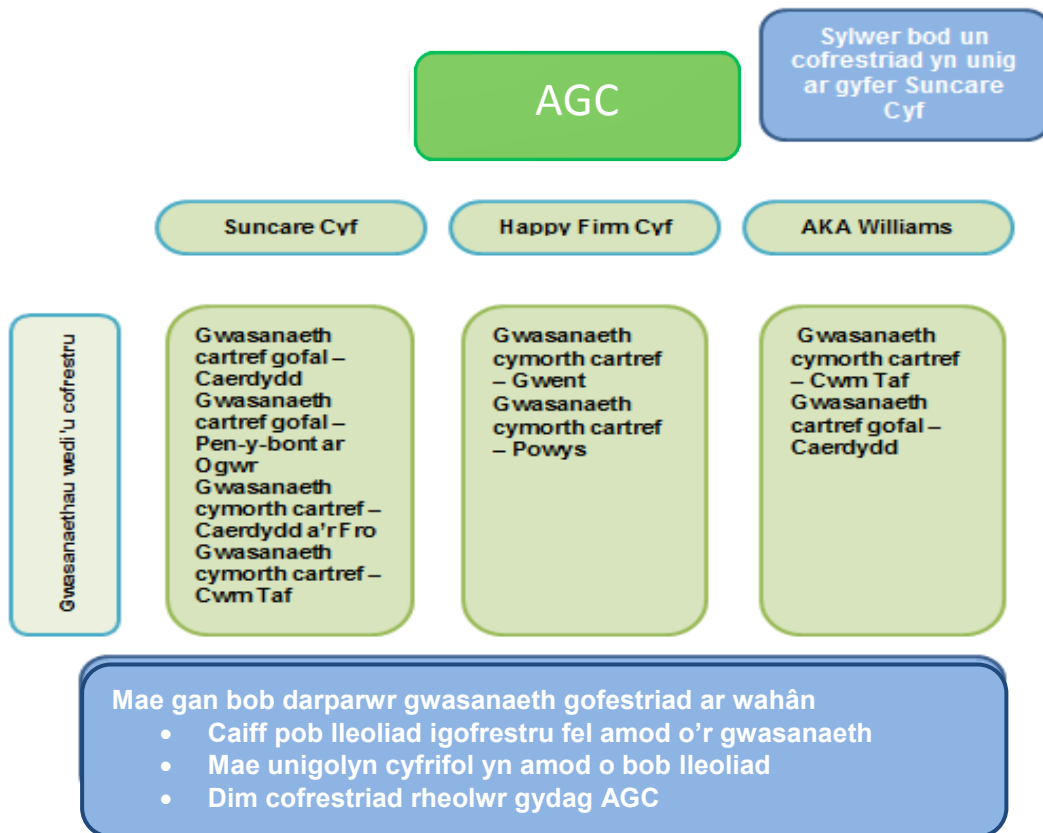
AGC

Sylwer bod un cofrestriad yn unig ar gyfer Suncare Cyf

Suncare Cyf

Happy Firm Cyf

AKA Williams

Gwasanaethau wedi'u cofrestru

Gwasanaeth cartref gofal – Caerdydd
Gwasanaeth cartref gofal – Pen-y-bont ar Ogwr
Gwasanaeth cymorth cartref – Caerdydd a'r Fro
Gwasanaeth cymorth cartref – Cwm Taf

Gwasanaeth cymorth cartref – Gwent
Gwasanaeth cymorth cartref – Powys

Gwasanaeth cymorth cartref – Cwm Taf
Gwasanaeth cartref gofal – Caerdydd

Mae gan bob darparwr gwasanaeth gofestriad ar wahân
• Caiff pob lleoliad igofrestru fel amod o'r gwasanaeth
• Mae unigolyn cyfrifol yn amod o bob lleoliad
• Dim cofrestriad rheolwr gydag AGC